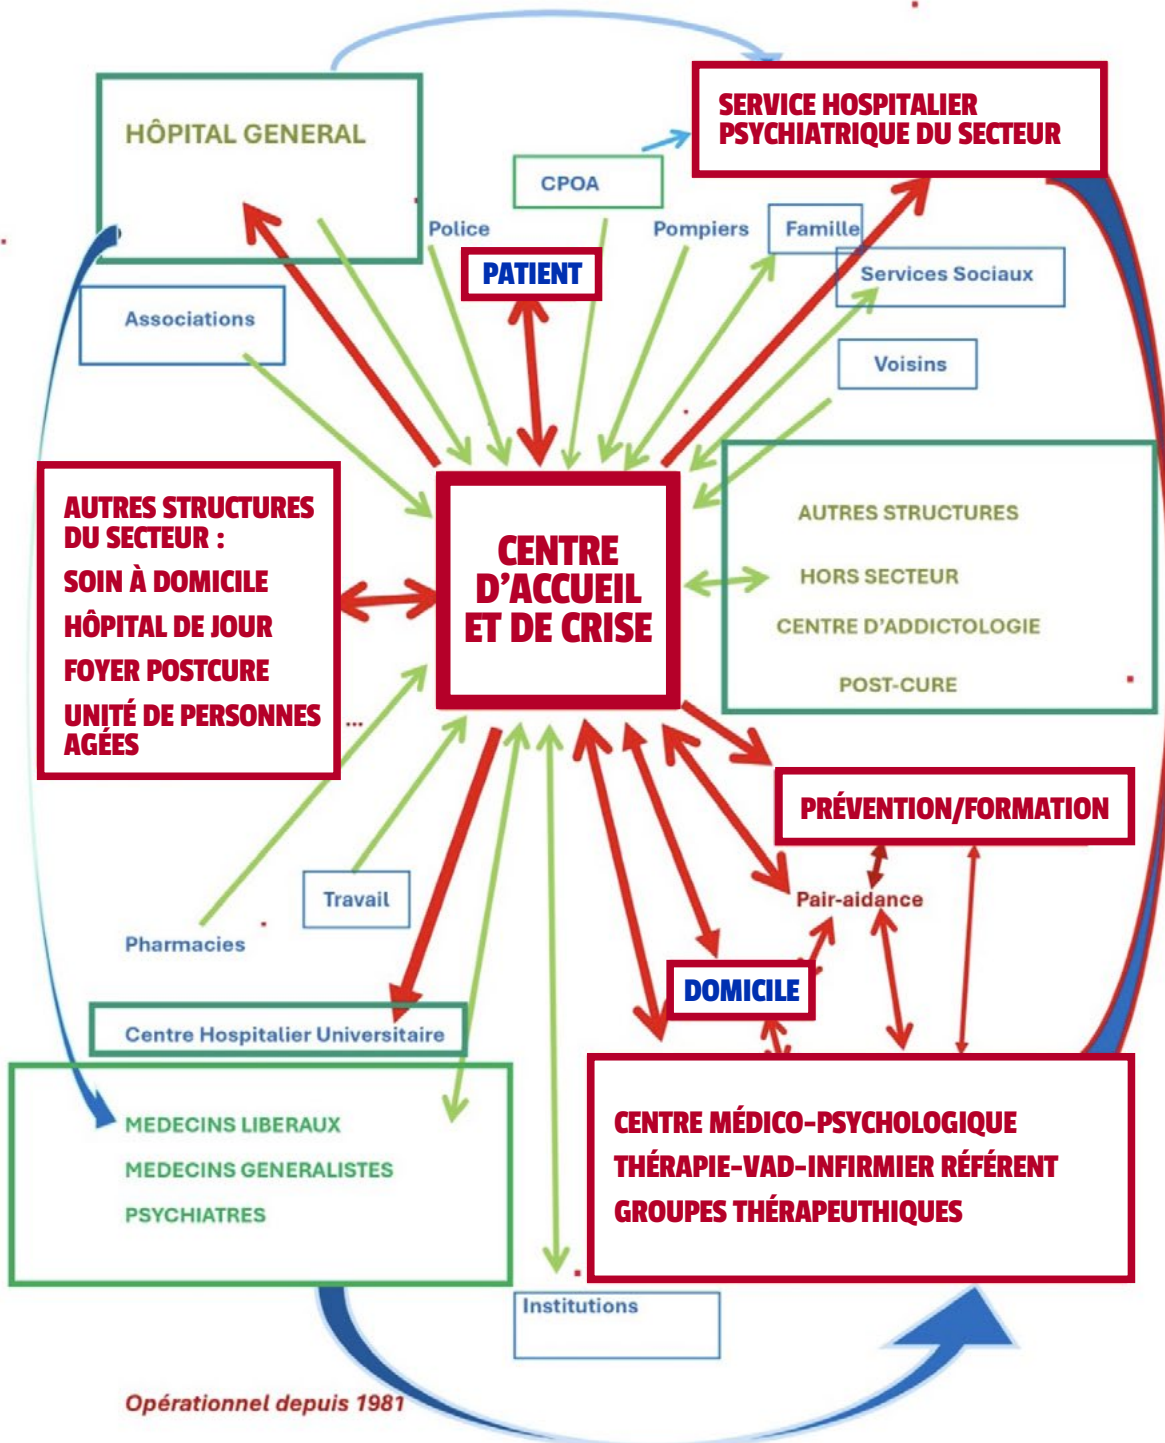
HÔPITAL GENERAL

SERVICE HOSPITALIER PSYCHIATRIQUE DU SECTEUR

CPOA

Police

Pompiers

Famille

PATIENT

Services Sociaux

Associations

Voisins

AUTRES STRUCTURES DU SECTEUR :
SOIN À DOMICILE
HÔPITAL DE JOUR
FOYER POSTCURE
UNITÉ DE PERSONNES AGÉES

...

CENTRE D'ACCUEIL ET DE CRISE

AUTRES STRUCTURES
HORS SECTEUR
CENTRE D'ADDICTOLOGIE
POST-CURE

PRÉVENTION/FORMATION

Travail

Pair-aidance

Pharmacies

DOMICILE

Centre Hospitalier Universitaire

MEDECINS LIBERAUX
MEDECINS GENERALISTES
PSYCHIATRES

CENTRE MÉDICO-PSYCHOLOGIQUE
THÉRAPIE-VAD-INFIRMIER RÉFÉRENT
GROUPES THÉRAPEUTHIQUES

Institutions

Opérationnel depuis 1981